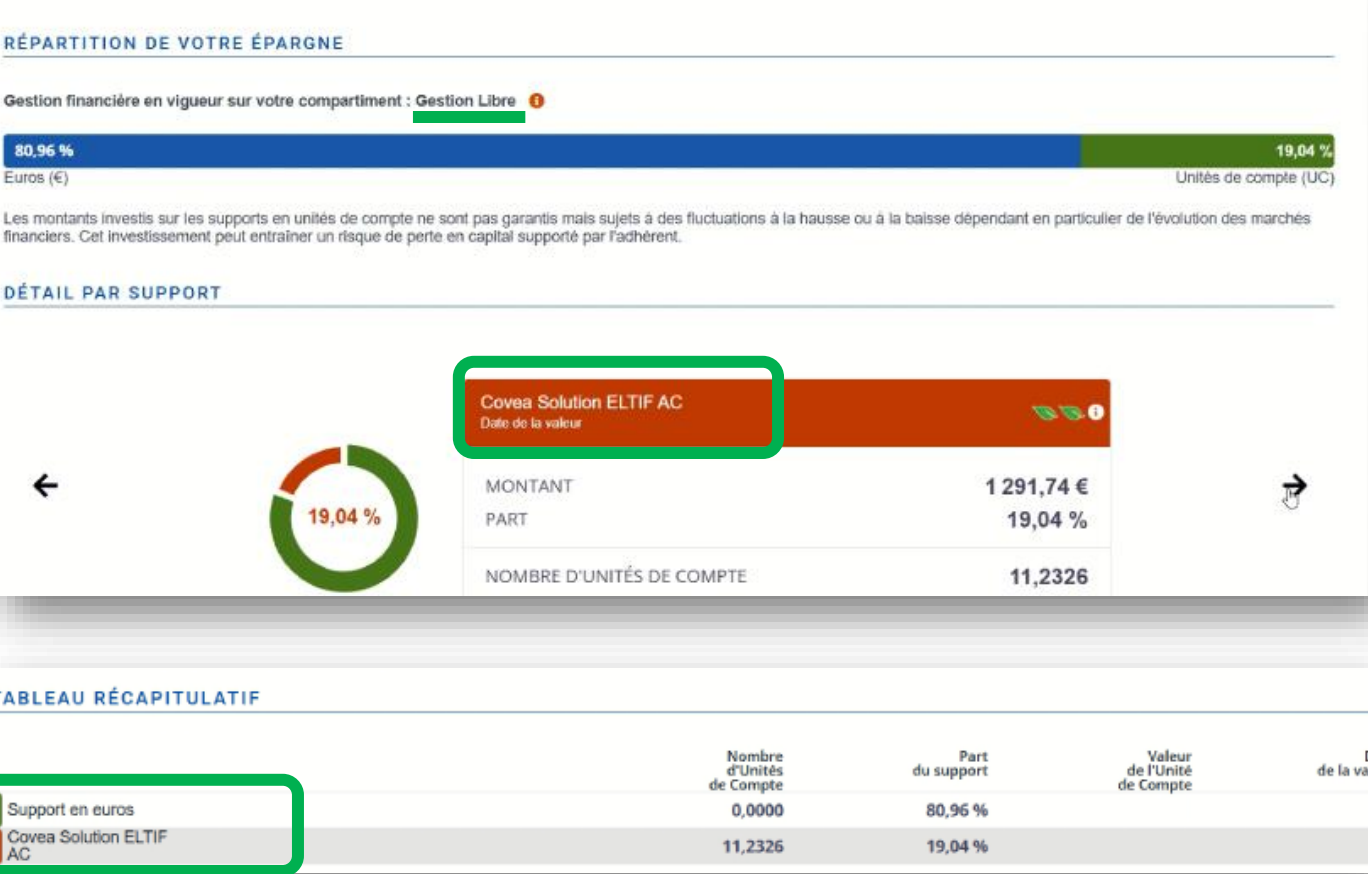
RÉPARTITION DE VOTRE ÉPARGNE

Gestion financière en vigueur sur votre compartiment : Gestion Libre

80,96 %

19,04 %

Euros (€)

Unités de compte (UC)

Les montants investis sur les supports en unités de compte ne sont pas garantis mais sujets à des fluctuations à la hausse ou à la baisse dépendant en particulier de l'évolution des marchés financiers. Cet investissement peut entraîner un risque de perte en capital supporté par l'adhérent.

DÉTAIL PAR SUPPORT

Covea Solution ELTIF AC
Date de la valeur

19,04 %

| MONTANT | 1 291,74 € |
|---|---|
| PART | 19,04 % |
| NOMBRE D'UNITÉS DE COMPTE | 11,2326 |

TABLEAU RÉCAPITULATIF

| | Nombre d'Unités de Compte | Part du support | Valeur de l'Unité de Compte | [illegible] de la va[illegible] |
|---|---|---|---|---|
| Support en euros | 0,0000 | 80,96 % | | |
| Covea Solution ELTIF AC | 11,2326 | 19,04 % | | |